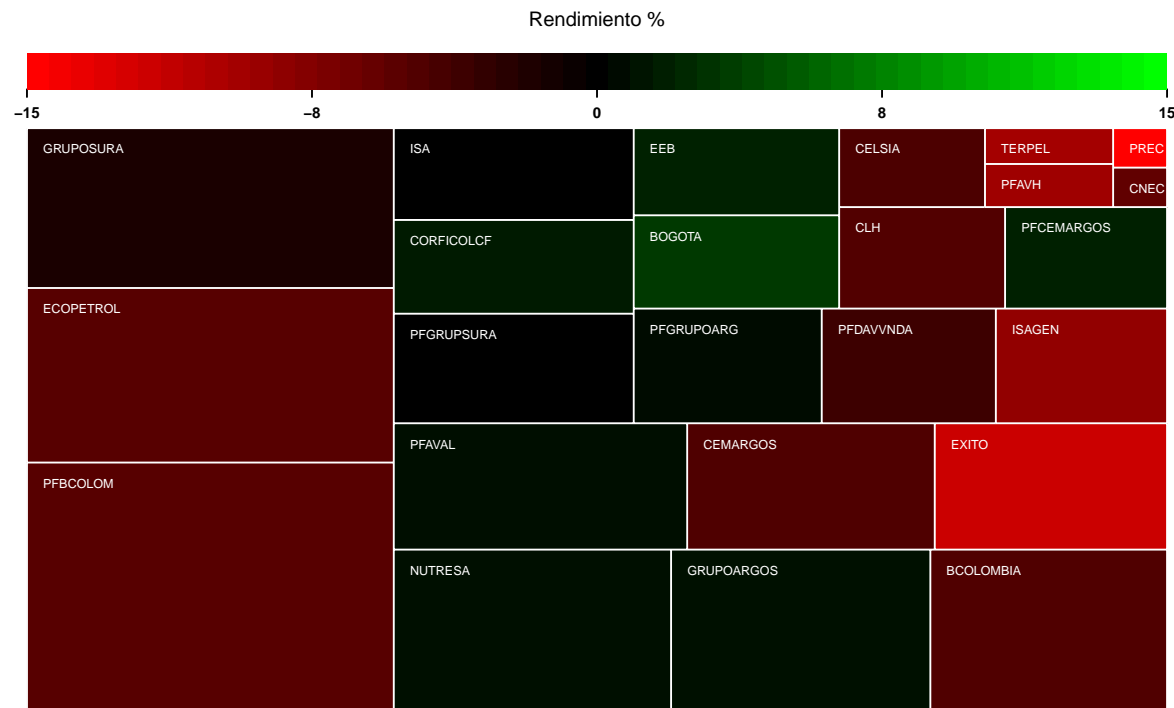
Rendimiento %

−15
−8
0
8
15

GRUPOSURA
ECOPETROL
PFBCOLOM
ISA
CORFICOLCF
PFGRUPSURA
EEB
BOGOTA
CELSIA
TERPEL
PREC
PFAVH
CNEC
CLH
PFCEMARGOS
PFGRUPOARG
PFDAVVNDA
ISAGEN
PFAVAL
CEMARGOS
EXITO
NUTRESA
GRUPOARGOS
BCOLOMBIA